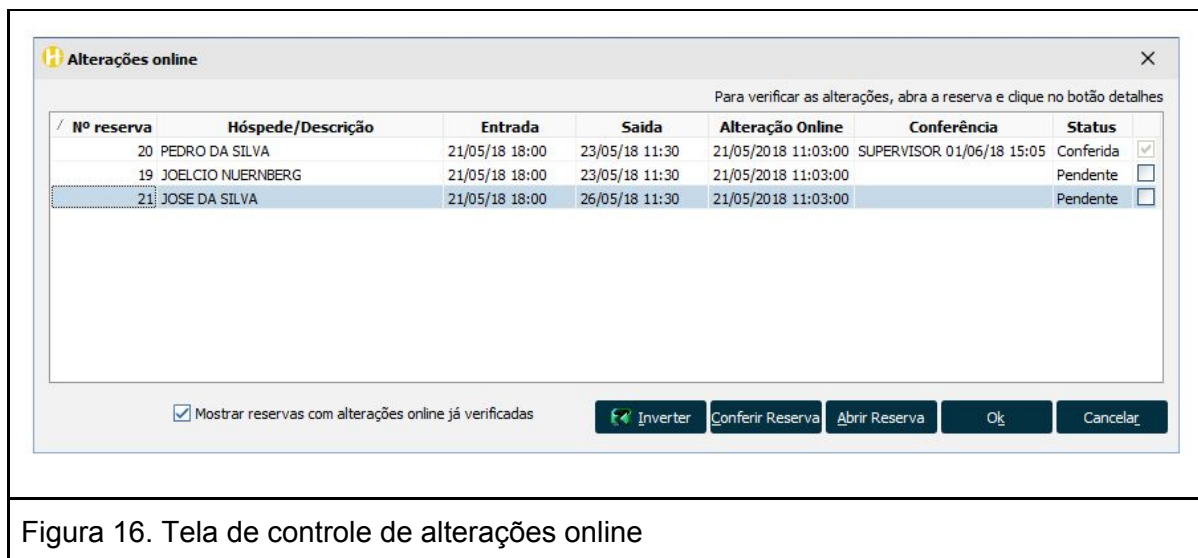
Alterações online

Para verificar as alterações, abra a reserva e clique no botão detalhes

| Nº reserva | Hóspede/Descrição | Entrada | Saida | Alteração Online | Conferência | Status |
|---|---|---|---|---|---|---|
| 20 | PEDRO DA SILVA | 21/05/18 18:00 | 23/05/18 11:30 | 21/05/2018 11:03:00 | SUPERVISOR 01/06/18 15:05 | Conferida |
| 19 | JOELCIO NUERNBERG | 21/05/18 18:00 | 23/05/18 11:30 | 21/05/2018 11:03:00 | | Pendente |
| 21 | JOSE DA SILVA | 21/05/18 18:00 | 26/05/18 11:30 | 21/05/2018 11:03:00 | | Pendente |

Mostrar reservas com alterações online já verificadas

Inverter | Conferir Reserva | Abrir Reserva | Ok | Cancelar

Figura 16. Tela de controle de alterações online